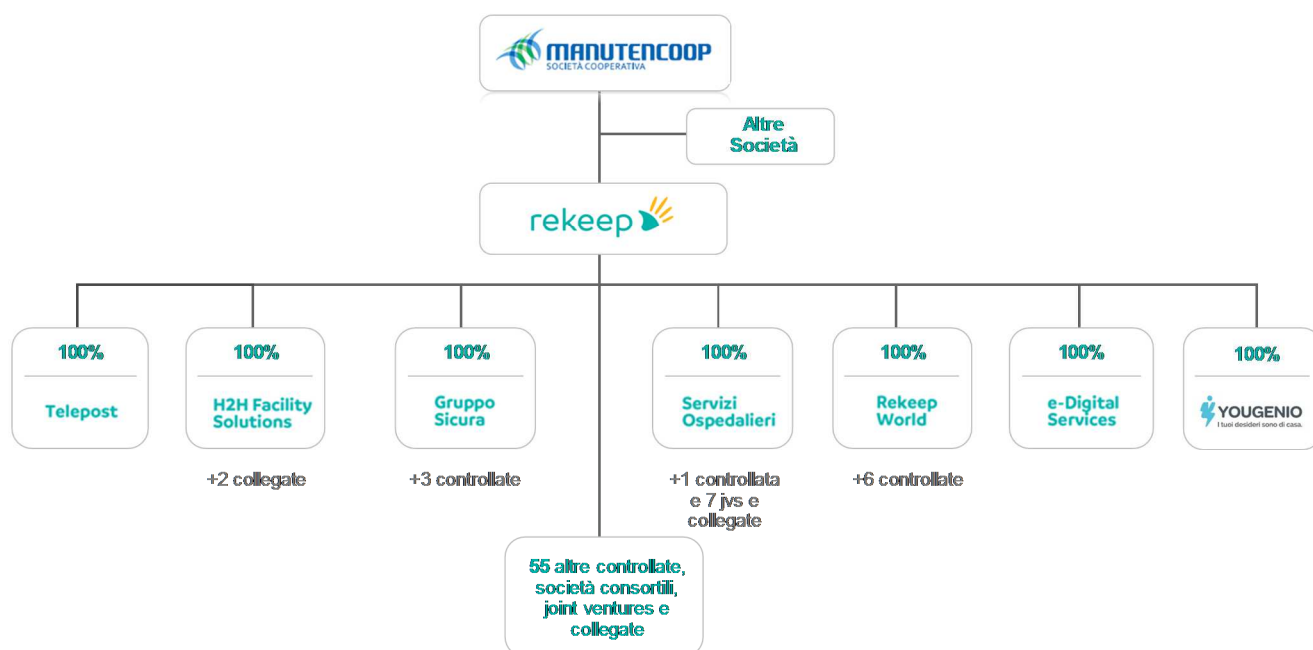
MANUTENCOOP
SOCIETÀ COOPERATIVA

Altre Società

rekeep

100%
Telepost

100%
H2H Facility Solutions

+2 collegate

100%
Gruppo Sicura

+3 controllate

100%
Servizi Ospedalieri

+1 controllata e 7 jvs e collegate

100%
Rekeep World

+6 controllate

100%
e-Digital Services

100%
YOUGENIO
I tuoi desideri sono di casa.

55 altre controllate, società consortili, joint ventures e collegate